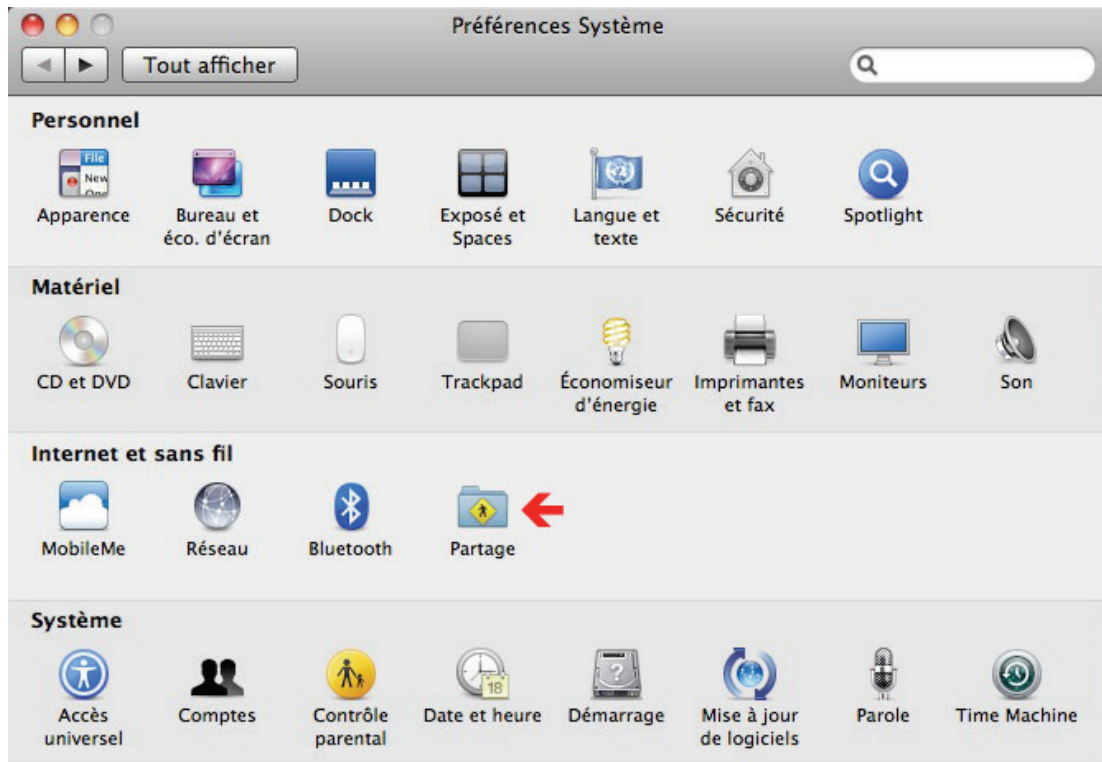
Préférences Système

Tout afficher

Personnel

File
New
Apparence

Bureau et éco. d'écran

Dock

Exposé et Spaces

Langue et texte

Sécurité

Spotlight

Matériel

CD et DVD

Clavier

Souris

Trackpad

Économiseur d'énergie

Imprimantes et fax

Moniteurs

Son

Internet et sans fil

MobileMe

Réseau

Bluetooth

Partage

Système

Accès universel

Comptes

Contrôle parental

18
Date et heure

Démarrage

Mise à jour de logiciels

Parole

Time Machine